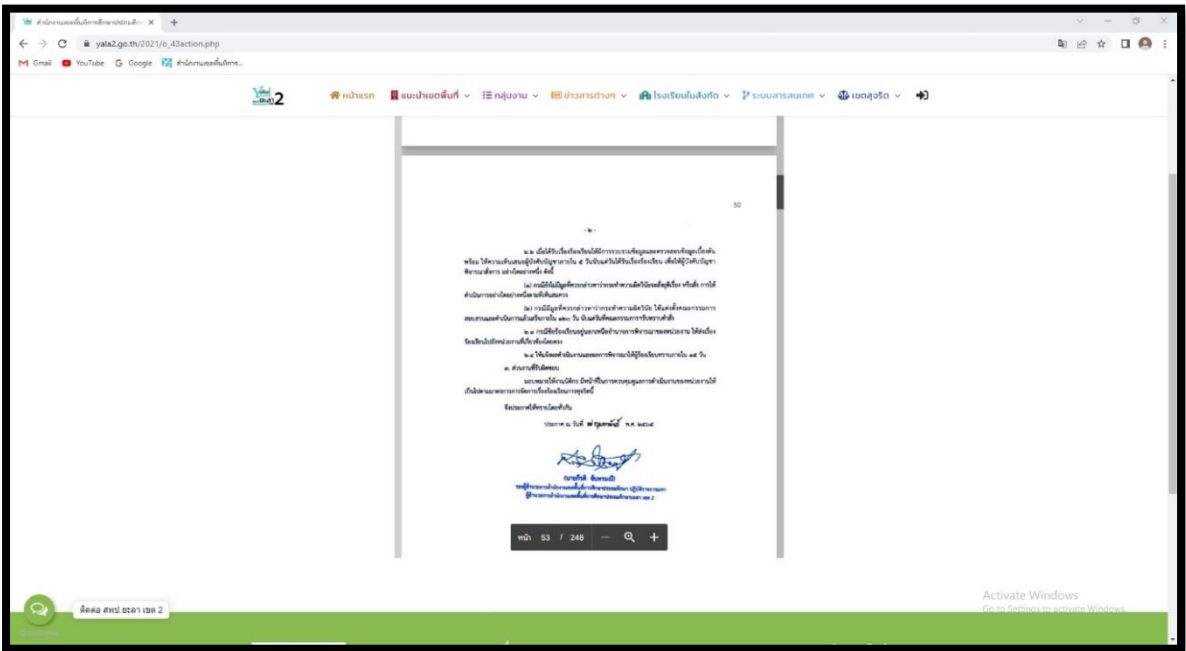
สำนักงานเขตพื้นที่การศึกษาประถมศึก... ×  +

yala2.go.th/2021/o_43action.php

Gmail  YouTube  Google  สำนักงานเขตพื้นที่การ...

2

หน้าแรก  แนะนำเขตพื้นที่  กลุ่มงาน  ข่าวสารต่างๆ  โรงเรียนในสังกัด  ระบบสารสนเทศ  เขตสุจริต

50

-๒-

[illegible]

หน้า 53 / 248

Activate Windows
Go to Settings to activate Windows.

ติดต่อ สพป.ยะลา เขต 2